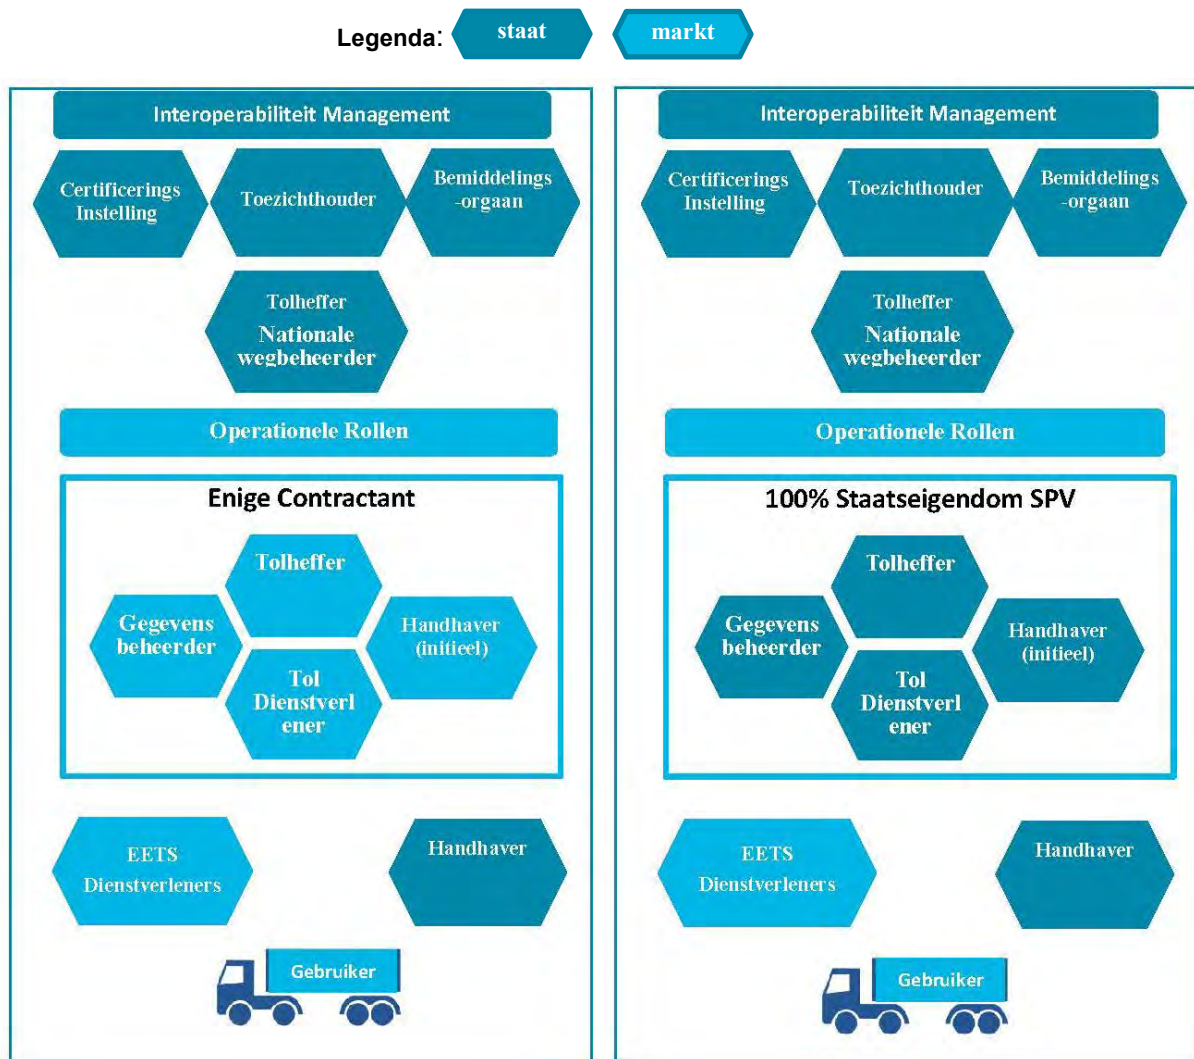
Legenda: staat markt

Interoperabiliteit Management

Certificerings Instelling

Toezichthouder

Bemiddelings -orgaan

Tolheffer

Nationale wegbeheerder

Operationele Rollen

Enige Contractant

Tolheffer

Gegevens beheerder

Handhaver (initieel)

Tol Dienstverl ener

EETS Dienstverleners

Handhaver

Gebruiker

Interoperabiliteit Management

Certificerings Instelling

Toezichthouder

Bemiddelings -orgaan

Tolheffer

Nationale wegbeheerder

Operationele Rollen

100% Staatseigendom SPV

Tolheffer

Gegevens beheerder

Handhaver (initieel)

Tol Dienstverl ener

EETS Dienstverleners

Handhaver

Gebruiker